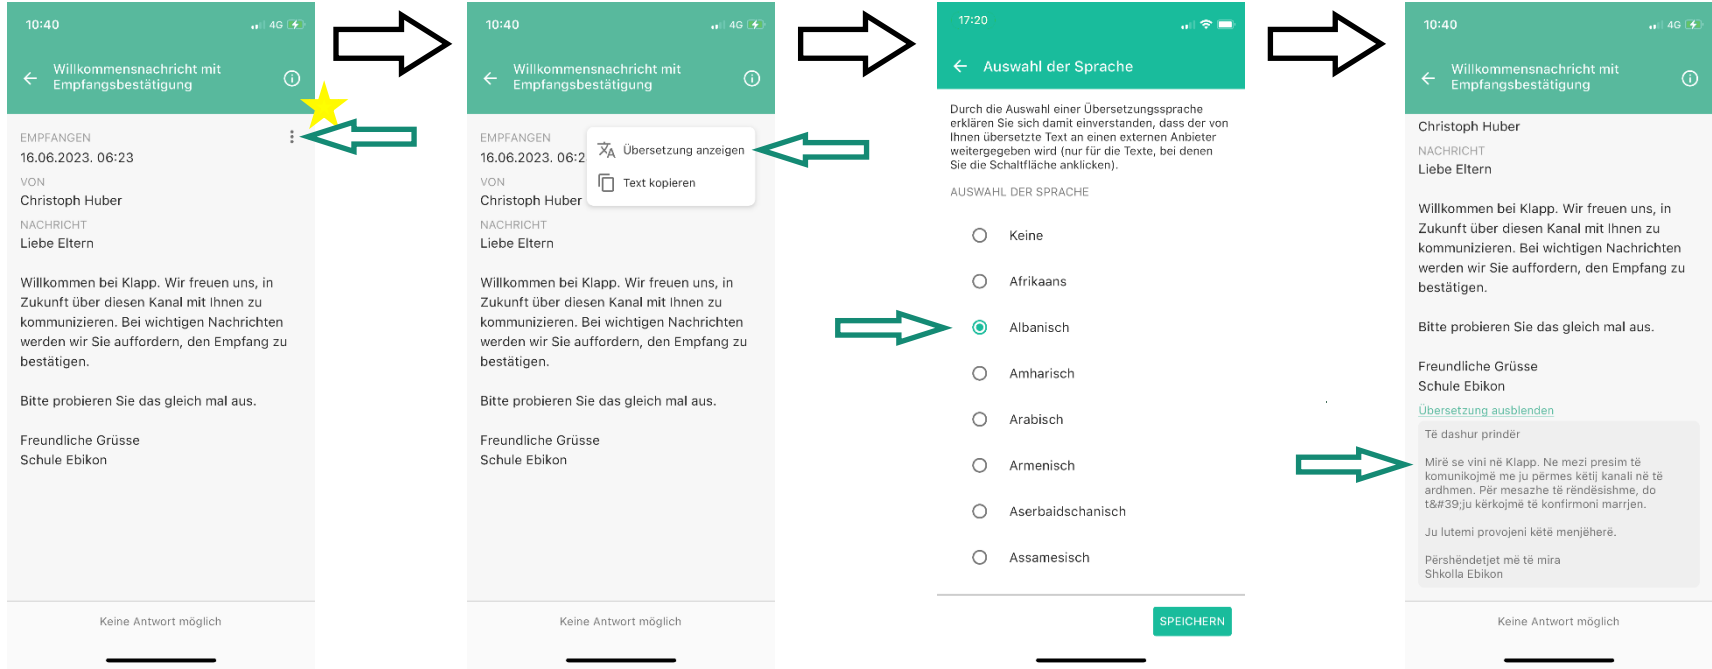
10:40 4G

Willkommensnachricht mit Empfangsbestätigung

EMPFANGEN
16.06.2023. 06:23

VON
Christoph Huber

NACHRICHT
Liebe Eltern

Willkommen bei Klapp. Wir freuen uns, in Zukunft über diesen Kanal mit Ihnen zu kommunizieren. Bei wichtigen Nachrichten werden wir Sie auffordern, den Empfang zu bestätigen.

Bitte probieren Sie das gleich mal aus.

Freundliche Grüsse
Schule Ebikon

Keine Antwort möglich

10:40 4G

Willkommensnachricht mit Empfangsbestätigung

EMPFANGEN
16.06.2023. 06:2

Übersetzung anzeigen
Text kopieren

VON
Christoph Huber

NACHRICHT
Liebe Eltern

Willkommen bei Klapp. Wir freuen uns, in Zukunft über diesen Kanal mit Ihnen zu kommunizieren. Bei wichtigen Nachrichten werden wir Sie auffordern, den Empfang zu bestätigen.

Bitte probieren Sie das gleich mal aus.

Freundliche Grüsse
Schule Ebikon

Keine Antwort möglich

17:20

Auswahl der Sprache

Durch die Auswahl einer Übersetzungssprache erklären Sie sich damit einverstanden, dass der von Ihnen übersetzte Text an einen externen Anbieter weitergegeben wird (nur für die Texte, bei denen Sie die Schaltfläche anklicken).

AUSWAHL DER SPRACHE

Keine
Afrikaans
Albanisch
Amharisch
Arabisch
Armenisch
Aserbaidschanisch
Assamesisch

SPEICHERN

10:40 4G

Willkommensnachricht mit Empfangsbestätigung

Christoph Huber

NACHRICHT
Liebe Eltern

Willkommen bei Klapp. Wir freuen uns, in Zukunft über diesen Kanal mit Ihnen zu kommunizieren. Bei wichtigen Nachrichten werden wir Sie auffordern, den Empfang zu bestätigen.

Bitte probieren Sie das gleich mal aus.

Freundliche Grüsse
Schule Ebikon

Übersetzung ausblenden

Të dashur prindër

Mirë se vini në Klapp. Ne mezi presim të komunikojmë me ju përmes këtij kanali në të ardhmen. Për mesazhe të rëndësishme, do t&#39;ju kërkojmë të konfirmoni marrjen.

Ju lutemi provojeni këtë menjëherë.

Përshëndetjet më të mira
Shkolla Ebikon

Keine Antwort möglich